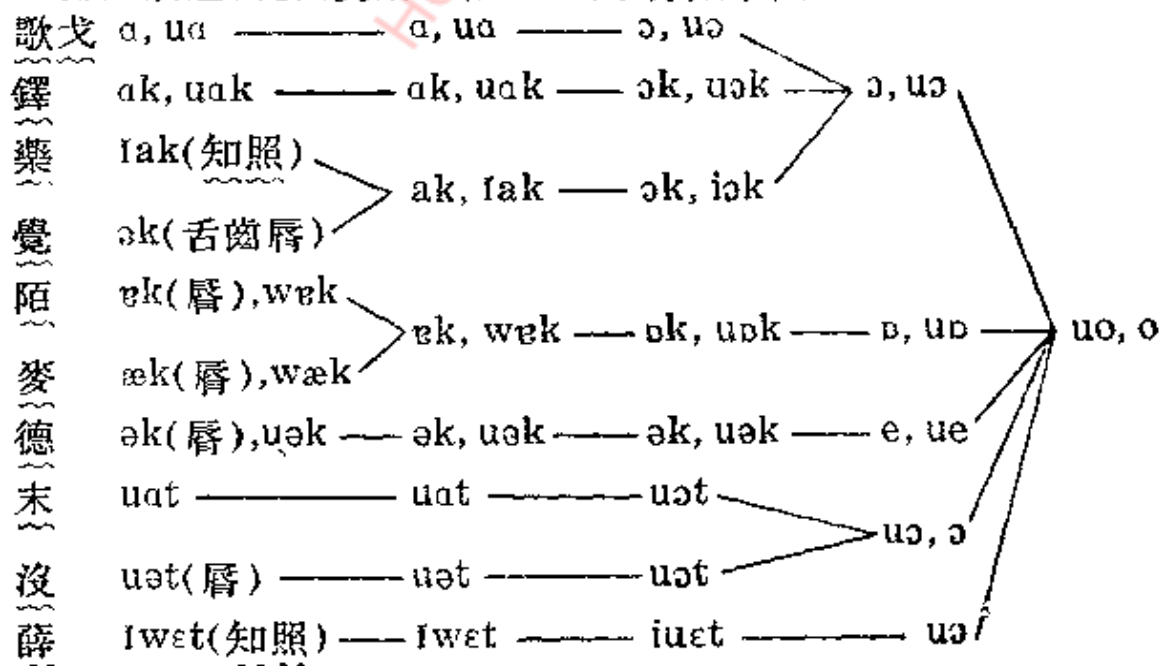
歌戈 ɑ, uɑ —— ɑ, uɑ —— ɔ, uɔ
鐸 ɑk, uɑk —— ɑk, uɑk —— ɔk, uɔk —— ɔ, uɔ
藥 ǐak(知照)
覺 ɔk(舌齒脣) —— ak, ǐak —— ɔk, iɔk
陌 ɐk(脣), wɐk
麥 æk(脣), wæk —— ɐk, wɐk —— ɒk, uɒk —— ɒ, uɒ —— uo, o
德 ək(脣), uək —— ək, uək —— ək, uək —— e, ue
末 uɑt —— uɑt —— uɔt
沒 uət(脣) —— uət —— uɔt —— uɔ, ɔ
薛 ǐwɛt(知照) —— ǐwɛt —— iuɛt —— uɔ